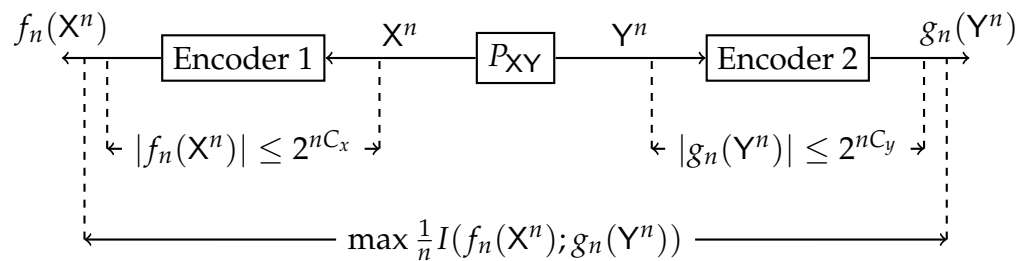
$f_n(\mathsf{X}^n)$ Encoder 1 $\mathsf{X}^n$ $P_{\mathsf{XY}}$ $\mathsf{Y}^n$ Encoder 2 $g_n(\mathsf{Y}^n)$

$|f_n(\mathsf{X}^n)| \leq 2^{nC_x}$

$|g_n(\mathsf{Y}^n)| \leq 2^{nC_y}$

$\max \frac{1}{n} I(f_n(\mathsf{X}^n); g_n(\mathsf{Y}^n))$